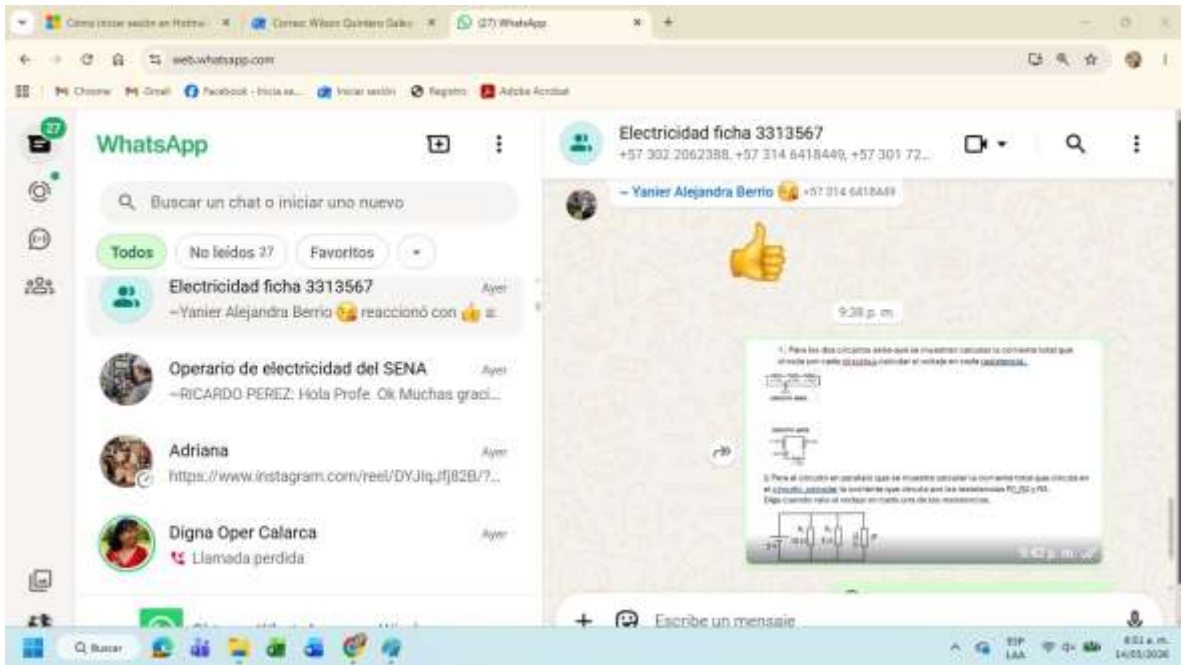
Cómo iniciar sesión en Hotmail | Correo: Wilson Quintero Gallo | (27) WhatsApp

web.whatsapp.com

Chrome Gmail Facebook - Inicia se... Iniciar sesión Registro Adobe Acrobat

27

WhatsApp

Buscar un chat o iniciar uno nuevo

Todos | No leídos 27 | Favoritos

Electricidad ficha 3313567 Ayer
~Yanier Alejandra Berrio reaccionó con

Operario de electricidad del SENA Ayer
~RICARDO PEREZ: Hola Profe. Ok Muchas graci...

Adriana Ayer
https://www.instagram.com/reel/DYJIqJfj82B/?...

Digna Oper Calarca Ayer
Llamada perdida

Electricidad ficha 3313567
+57 302 2062388, +57 314 6418449, +57 301 72...

~ Yanier Alejandra Berrio +57 314 6418449

9:38 p. m.

1. Para los dos circuitos serie que se muestran calcular la corriente total que circula por cada circuito, calcular el voltaje en cada resistencia.

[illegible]

2. Para el circuito en paralelo que se muestra calcular la corriente total que circula en el circuito, calcular la corriente que circula por las resistencias R1, R2 y R3. Diga cuanto vale el voltaje en cada una de las resistencias.

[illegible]

9:42 p. m.

Escribe un mensaje

Buscar

ESP LAA

6:51 a. m. 14/05/2026